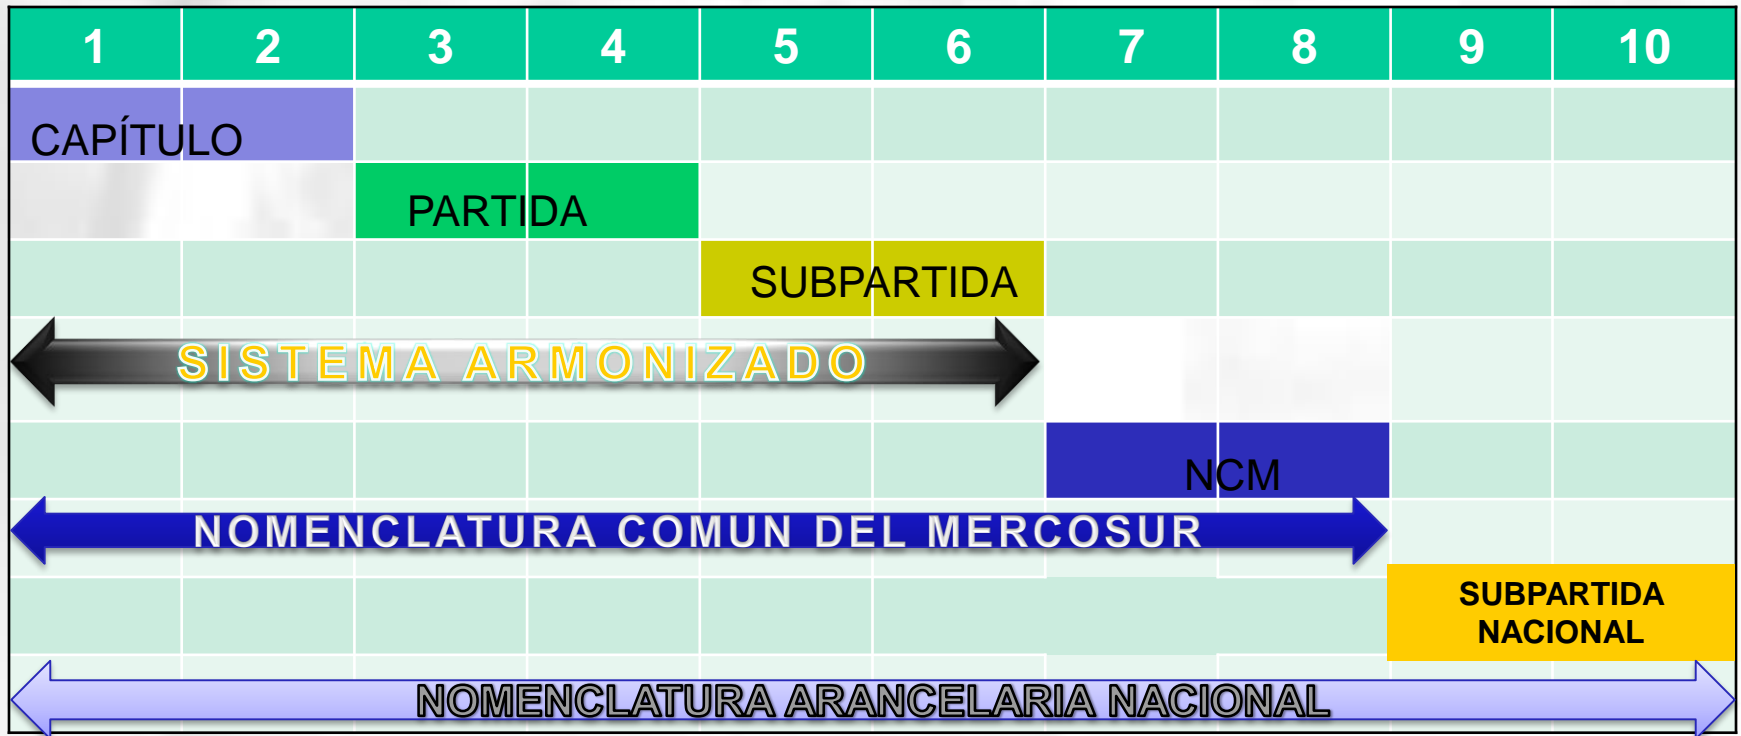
| 1 | 2 | 3 | 4 | 5 | 6 | 7 | 8 | 9 | 10 |
|---|---|---|---|---|---|---|---|---|---|

CAPÍTULO

PARTIDA

SUBPARTIDA

SISTEMA ARMONIZADO

NCM

NOMENCLATURA COMUN DEL MERCOSUR

SUBPARTIDA NACIONAL

NOMENCLATURA ARANCELARIA NACIONAL